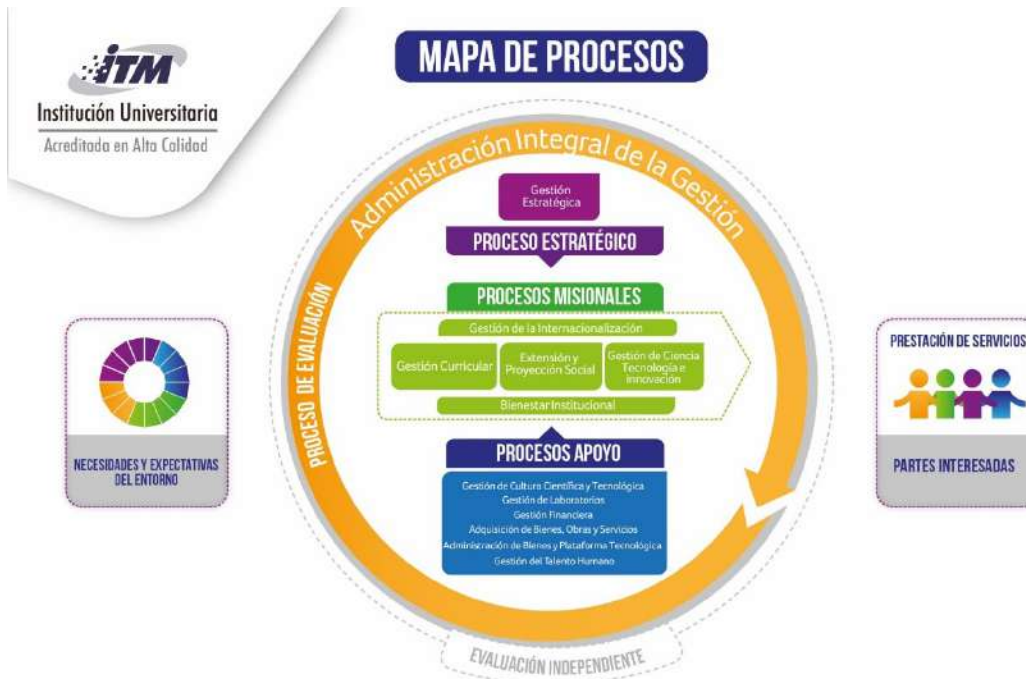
ITM
Institución Universitaria
Acreditada en Alta Calidad

MAPA DE PROCESOS

Administración Integral de la Gestión

Gestión Estratégica

PROCESO ESTRATÉGICO

PROCESO DE EVALUACIÓN

PROCESOS MISIONALES

Gestión de la Internacionalización

Gestión Curricular

Extensión y Proyección Social

Gestión de Ciencia Tecnología e Innovación

Bienestar Institucional

PROCESOS APOYO

Gestión de Cultura Científica y Tecnológica
Gestión de Laboratorios
Gestión Financiera
Adquisición de Bienes, Obras y Servicios
Administración de Bienes y Plataforma Tecnológica
Gestión del Talento Humano

NECESIDADES Y EXPECTATIVAS DEL ENTORNO

PRESTACIÓN DE SERVICIOS

PARTES INTERESADAS

EVALUACIÓN INDEPENDIENTE